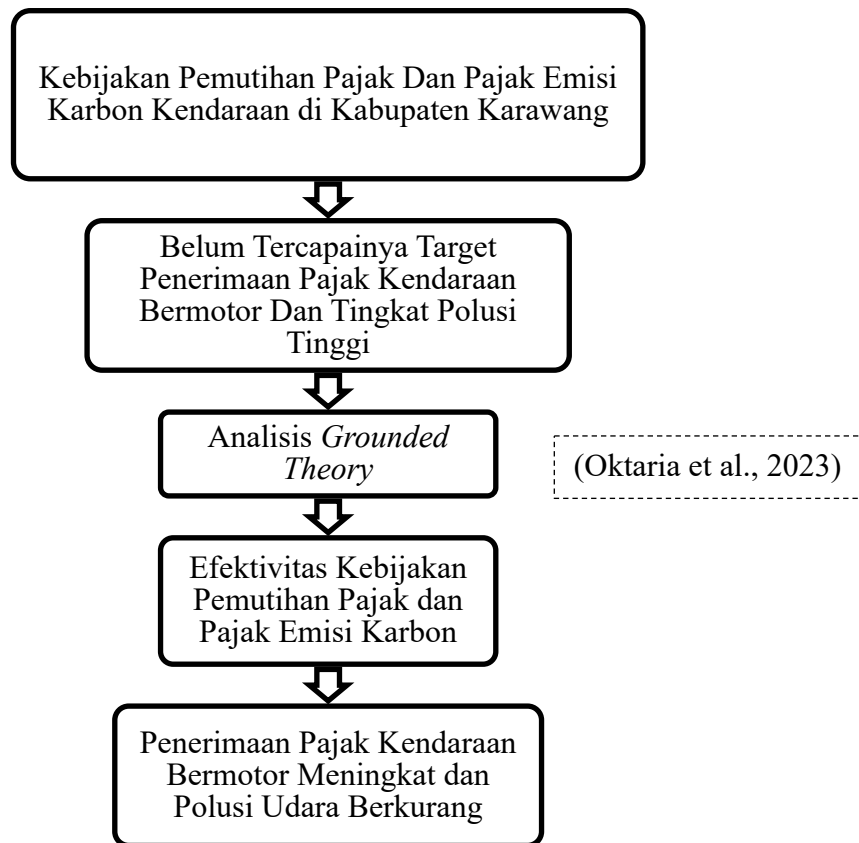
Kebijakan Pemutihan Pajak Dan Pajak Emisi Karbon Kendaraan di Kabupaten Karawang

Belum Tercapainya Target Penerimaan Pajak Kendaraan Bermotor Dan Tingkat Polusi Tinggi

Analisis *Grounded Theory*

(Oktaria et al., 2023)

Efektivitas Kebijakan Pemutihan Pajak dan Pajak Emisi Karbon

Penerimaan Pajak Kendaraan Bermotor Meningkat dan Polusi Udara Berkurang